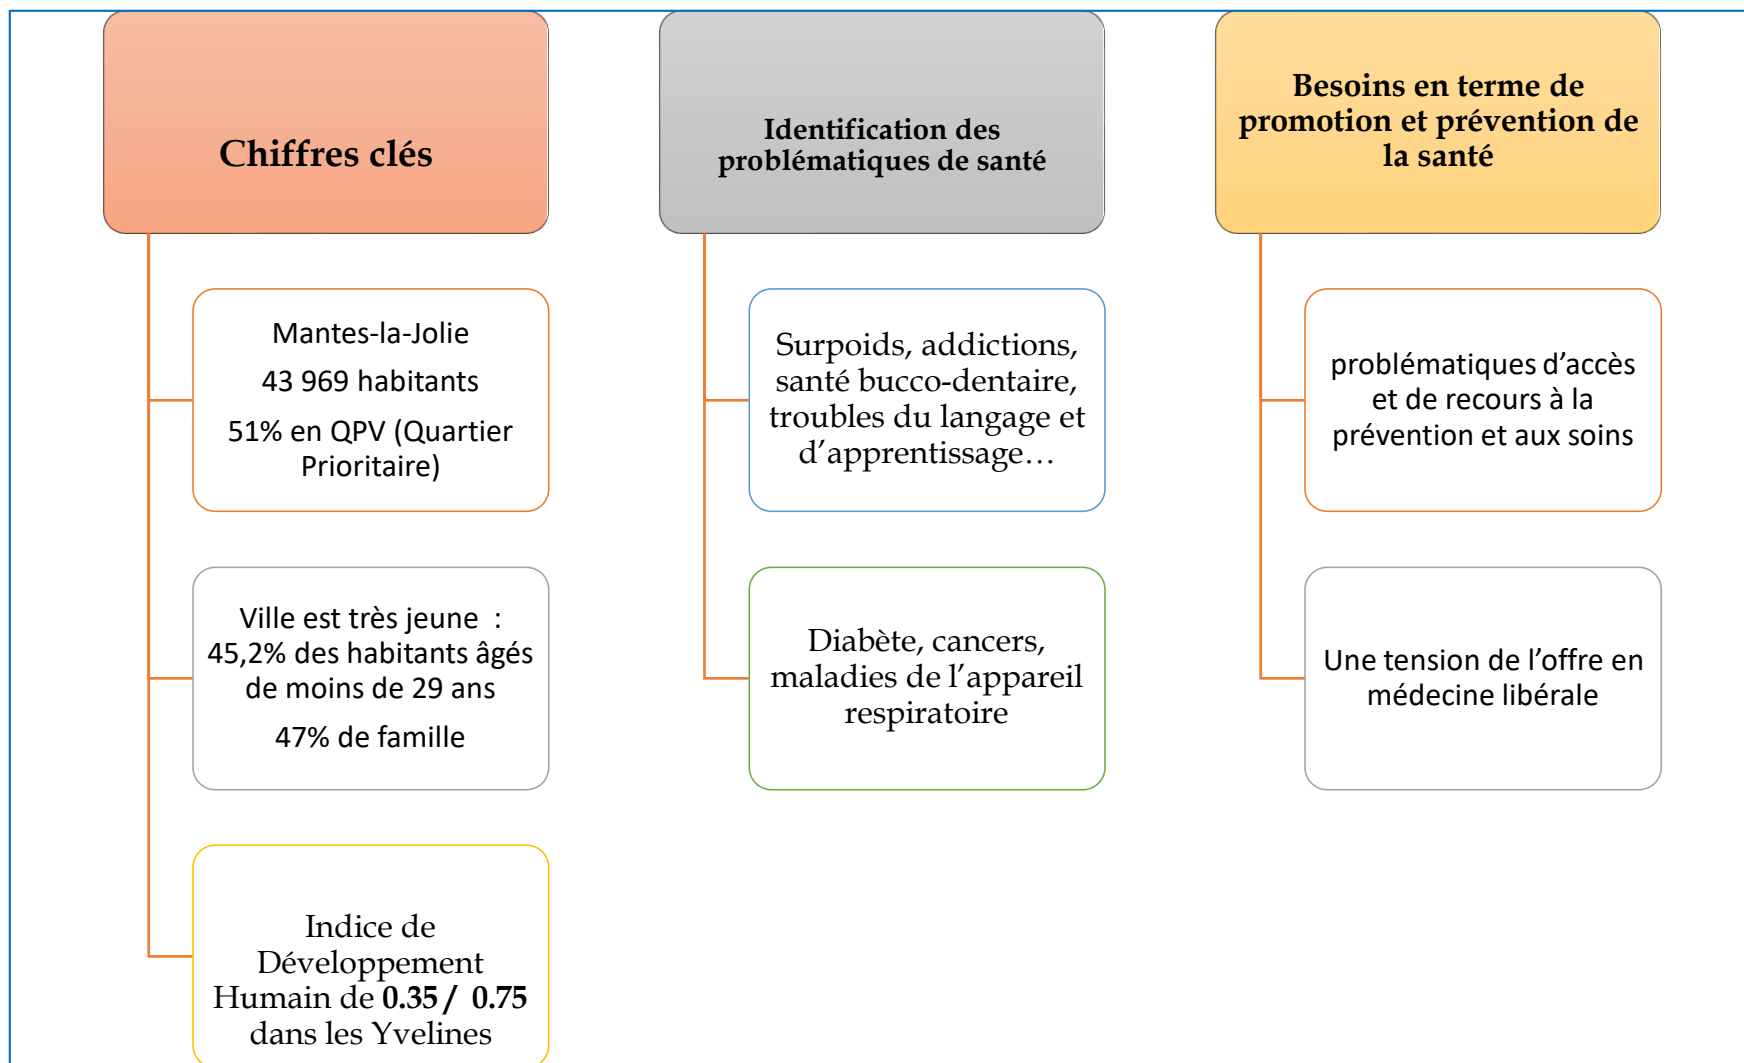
Chiffres clés

Mantes-la-Jolie

43 969 habitants

51% en QPV (Quartier Prioritaire)

Ville est très jeune : 45,2% des habitants âgés de moins de 29 ans

47% de famille

Indice de Développement Humain de **0.35 / 0.75** dans les Yvelines

Identification des problématiques de santé

Surpoids, addictions, santé bucco-dentaire, troubles du langage et d'apprentissage…

Diabète, cancers, maladies de l'appareil respiratoire

Besoins en terme de promotion et prévention de la santé

problématiques d'accès et de recours à la prévention et aux soins

Une tension de l'offre en médecine libérale